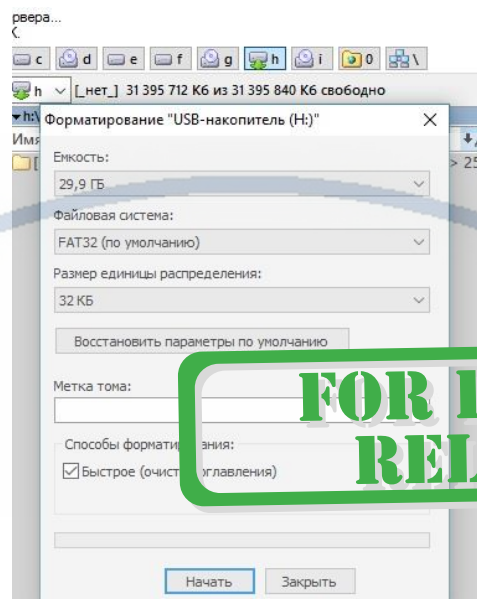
рвера...
<

c d e f g h i 0 \

h [_нет_] 31 395 712 Кб из 31 395 840 Кб свободно

h:\
Имя
> 25

Форматирование "USB-накопитель (H:)"

Емкость:
29,9 ГБ

Файловая система:
FAT32 (по умолчанию)

Размер единицы распределения:
32 КБ

Восстановить параметры по умолчанию

Метка тома:

Способы формати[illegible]ания:
Быстрое (очист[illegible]главления)

Начать Закрыть

FOR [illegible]
REL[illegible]